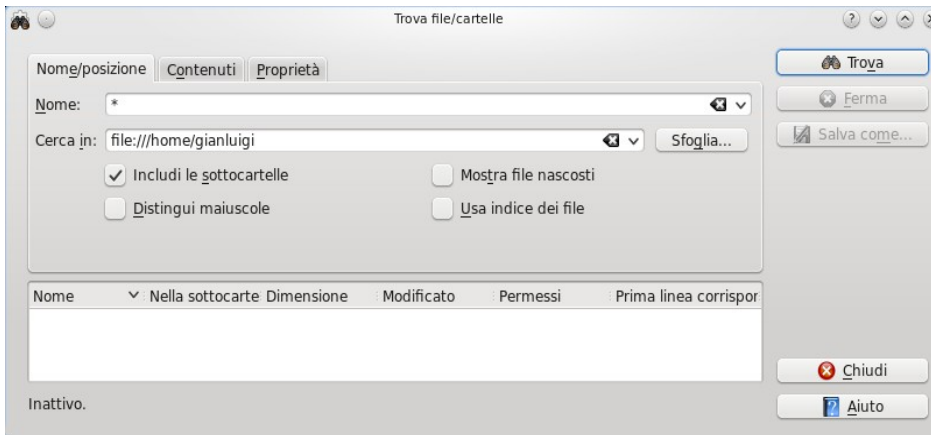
Trova file/cartelle

Nome/posizione Contenuti Proprietà

Nome: *

Cerca in: file:///home/gianluigi

Sfoglia...

Includi le sottocartelle

Mostra file nascosti

Distingui maiuscole

Usa indice dei file

| Nome | Nella sottocarte | Dimensione | Modificato | Permessi | Prima linea corrispor |
|---|---|---|---|---|---|

Inattivo.

Trova

Ferma

Salva come...

Chiudi

Aiuto